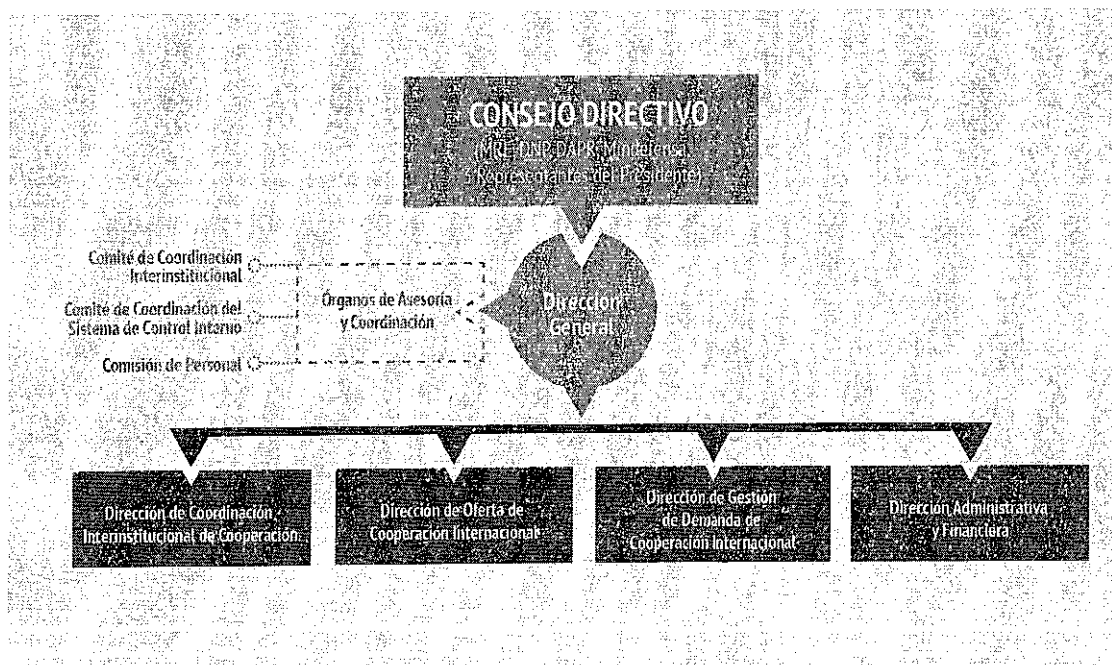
CONSEJO DIRECTIVO
(MRE, DNP, DAPR, Mindefensa, 3 Representantes del Presidente)

Comité de Coordinación Interinstitucional

Comité de Coordinación del Sistema de Control Interno

Comisión de Personal

Órganos de Asesoría y Coordinación

Dirección General

Dirección de Coordinación Interinstitucional de Cooperación

Dirección de Oferta de Cooperación Internacional

Dirección de Gestión de Demanda de Cooperación Internacional

Dirección Administrativa y Financiera